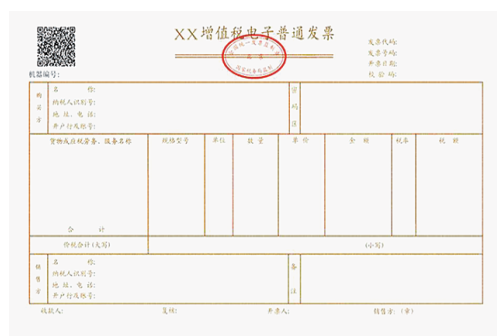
XX增值税电子普通发票

发票代码：
发票号码：
开票日期：
校验码：

机器编号：

| 购买方 | 名称：<br>纳税人识别号：<br>地址、电话：<br>开户行及账号： | 密码区 | | | | | |
|---|---|---|---|---|---|---|---|
| 货物或应税劳务、服务名称 | 规格型号 | 单位 | 数量 | 单价 | 金额 | 税率 | 税额 |
| 合计 | | | | | | | |
| 价税合计（大写） | | | | （小写） | | | |
| 销售方 | 名称：<br>纳税人识别号：<br>地址、电话：<br>开户行及账号： | 备注 | | | | | |

收款人： 复核： 开票人： 销售方：（章）